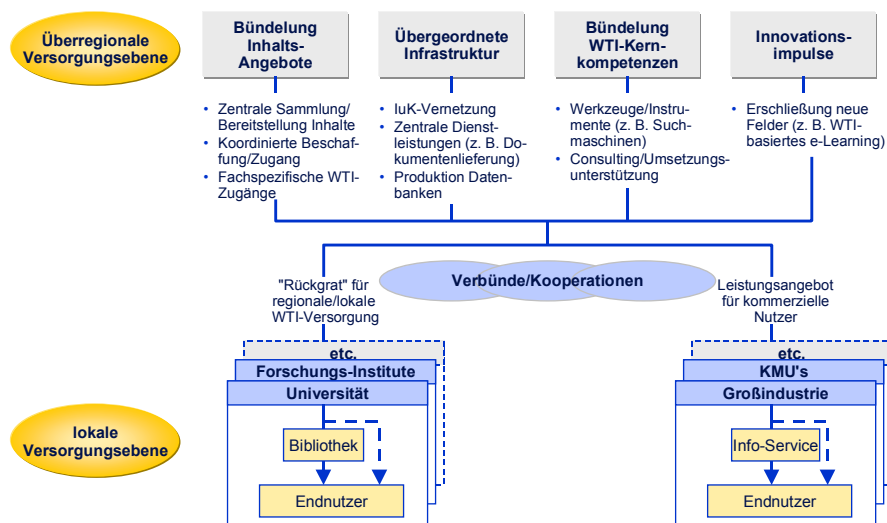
Überregionale Versorgungsebene

Bündelung Inhalts-Angebote
• Zentrale Sammlung/ Bereitstellung Inhalte
• Koordinierte Beschaffung/Zugang
• Fachspezifische WTI-Zugänge

Übergeordnete Infrastruktur
• IuK-Vernetzung
• Zentrale Dienstleistungen (z. B. Dokumentenlieferung)
• Produktion Datenbanken

Bündelung WTI-Kernkompetenzen
• Werkzeuge/Instrumente (z. B. Suchmaschinen)
• Consulting/Umsetzungsunterstützung

Innovationsimpulse
• Erschließung neue Felder (z. B. WTI-basiertes e-Learning)

Verbünde/Kooperationen

"Rückgrat" für regionale/lokale WTI-Versorgung

Leistungsangebot für kommerzielle Nutzer

etc.
Forschungs-Institute
Universität
Bibliothek
Endnutzer

etc.
KMU's
Großindustrie
Info-Service
Endnutzer

lokale Versorgungsebene